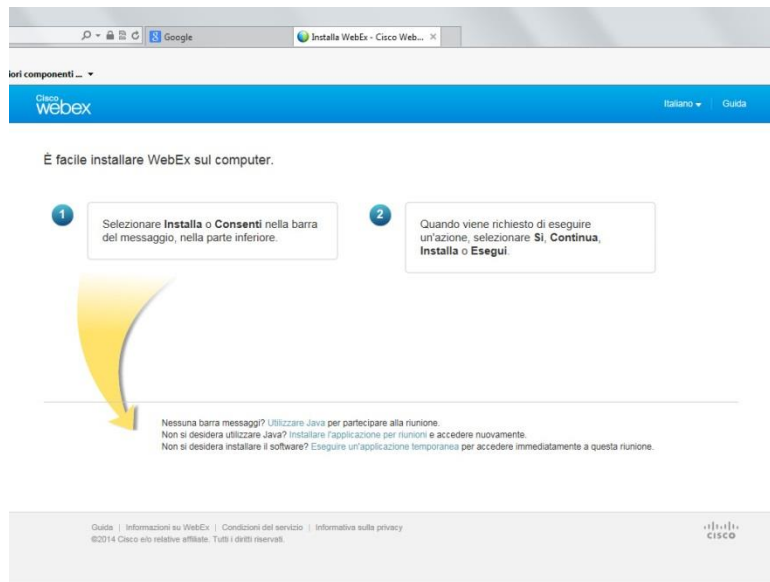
Google

Installa WebEx - Cisco Web... ×

iori componenti ... ▾

Cisco webex

Italiano ▾ | Guida

È facile installare WebEx sul computer.

1 Selezionare **Installa** o **Consenti** nella barra del messaggio, nella parte inferiore.

2 Quando viene richiesto di eseguire un'azione, selezionare **Sì**, **Continua**, **Installa** o **Esegui**.

Nessuna barra messaggi? Utilizzare Java per partecipare alla riunione.
Non si desidera utilizzare Java? Installare l'applicazione per riunioni e accedere nuovamente.
Non si desidera installare il software? Eseguire un'applicazione temporanea per accedere immediatamente a questa riunione.

Guida | Informazioni su WebEx | Condizioni del servizio | Informativa sulla privacy
©2014 Cisco e/o relative affiliate. Tutti i diritti riservati.

CISCO